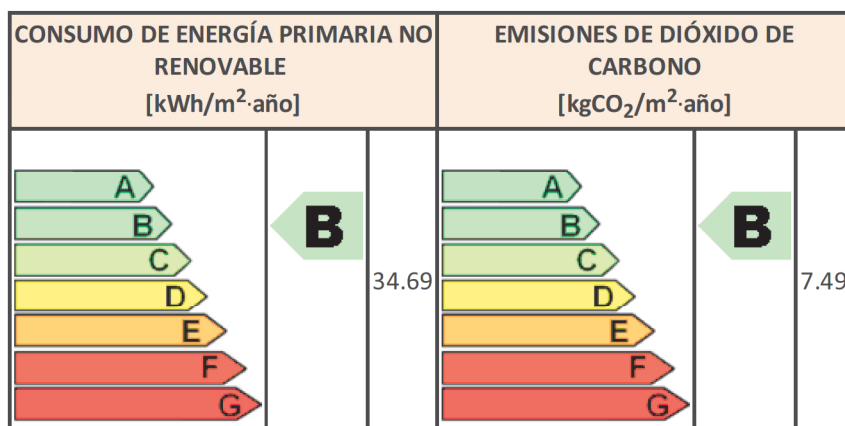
| CONSUMO DE ENERGÍA PRIMARIA NO RENOVABLE [kWh/m$^2$·año] | | | EMISIONES DE DIÓXIDO DE CARBONO [kgCO$_2$/m$^2$·año] | | |
|---|---|---|---|---|---|
| A B C D E F G | B | 34.69 | A B C D E F G | B | 7.49 |